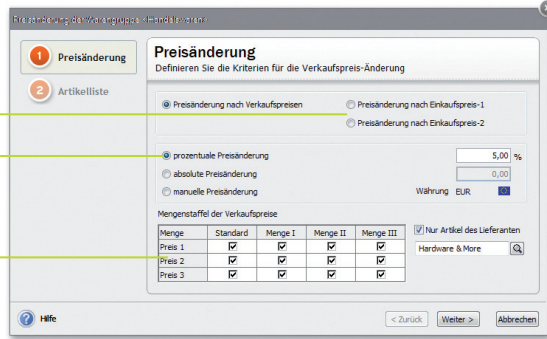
Preisänderung der Warengruppe »Handelswaren«

1 Preisänderung
2 Artikelliste

Preisänderung
Definieren Sie die Kriterien für die Verkaufspreis-Änderung

Preisänderung nach Verkaufspreisen
Preisänderung nach Einkaufspreis-1
Preisänderung nach Einkaufspreis-2

prozentuale Preisänderung 5,00 %
absolute Preisänderung 0,00
manuelle Preisänderung Währung EUR

Mengenstaffel der Verkaufspreise

| Menge | Standard | Menge I | Menge II | Menge III |
|---|---|---|---|---|
| Preis 1 | ☑ | ☑ | ☑ | ☑ |
| Preis 2 | ☑ | ☑ | ☑ | ☑ |
| Preis 3 | ☑ | ☑ | ☑ | ☑ |

Nur Artikel des Lieferanten
Hardware & More

Hilfe
< Zurück
Weiter >
Abbrechen